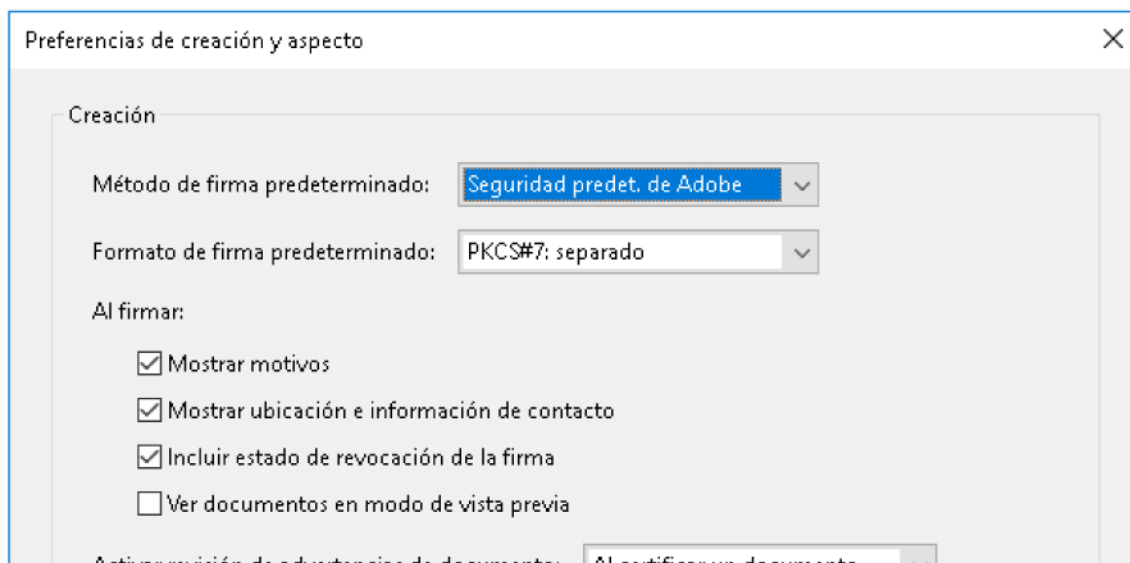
Preferencias de creación y aspecto

X

Creación

Método de firma predeterminado: Seguridad predet. de Adobe

Formato de firma predeterminado: PKCS#7: separado

Al firmar:

☑ Mostrar motivos

☑ Mostrar ubicación e información de contacto

☑ Incluir estado de revocación de la firma

☐ Ver documentos en modo de vista previa

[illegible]